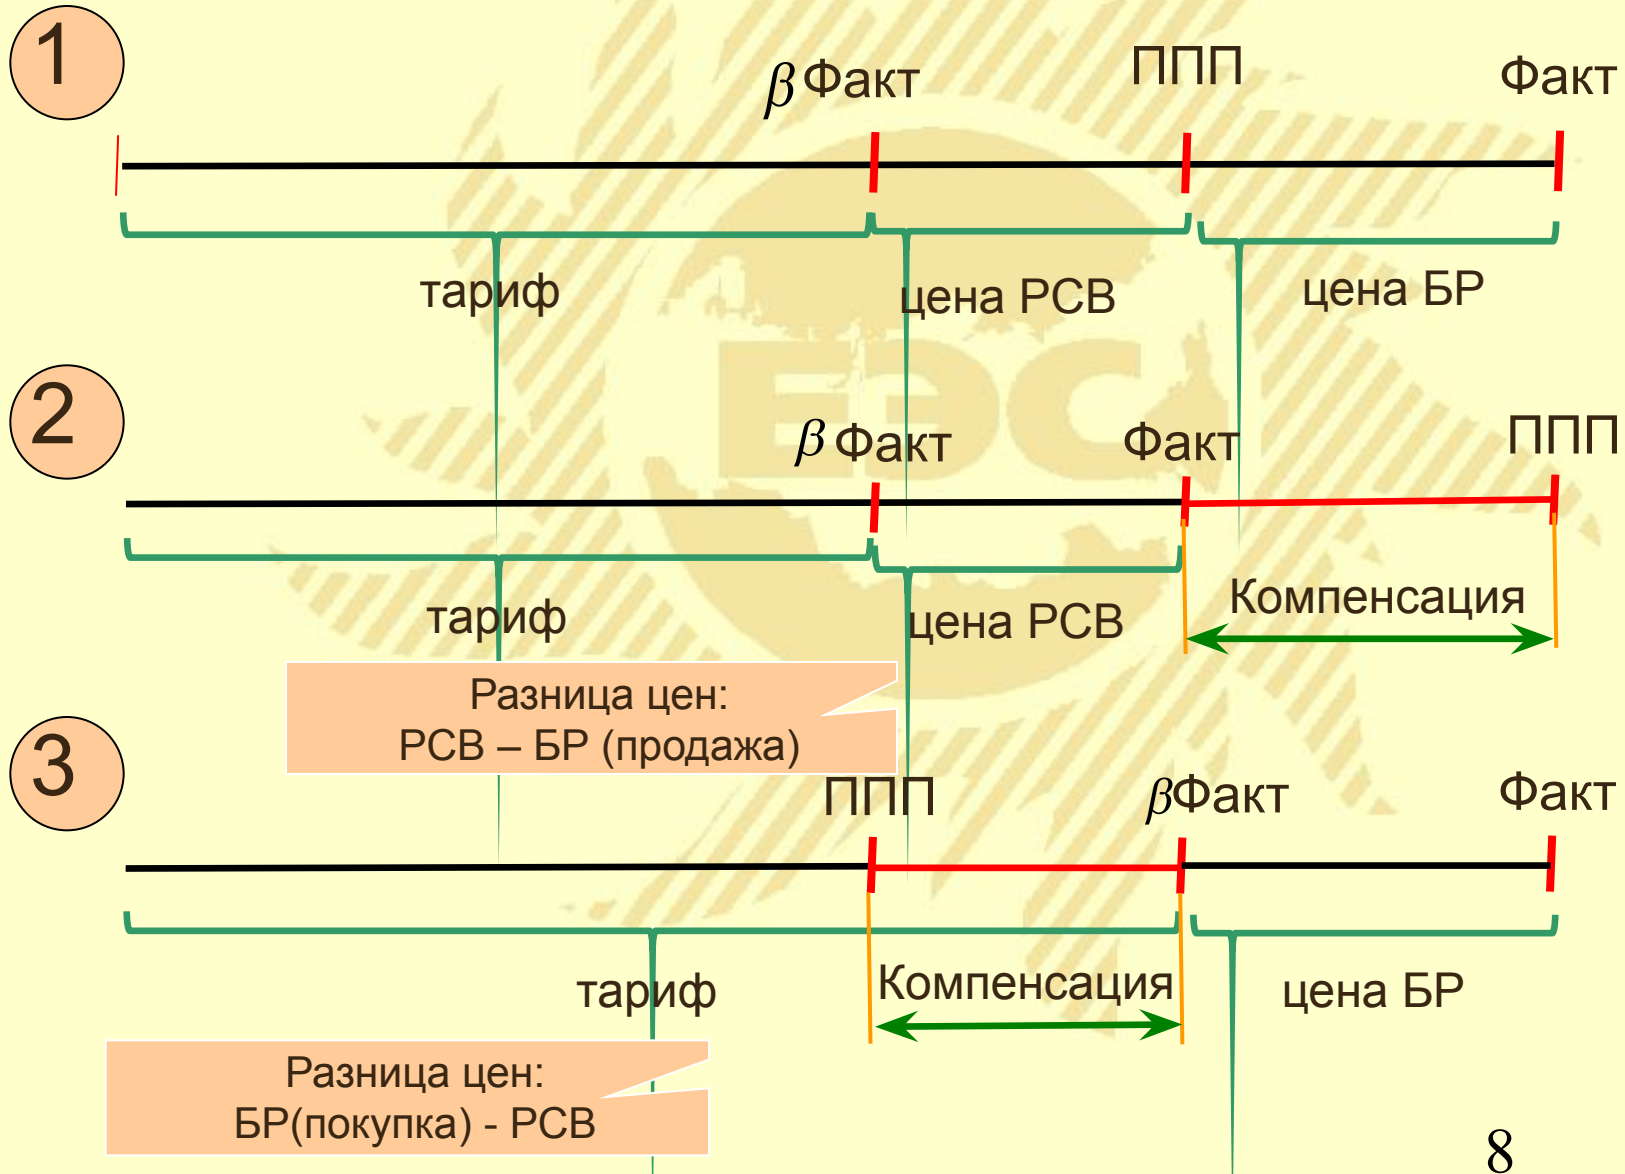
1
$\beta$ Факт
ППП
Факт
тариф
цена РСВ
цена БР

2
$\beta$ Факт
Факт
ППП
тариф
цена РСВ
Компенсация
Разница цен:
РСВ – БР (продажа)

3
ППП
$\beta$Факт
Факт
тариф
Компенсация
цена БР
Разница цен:
БР(покупка) - РСВ

8